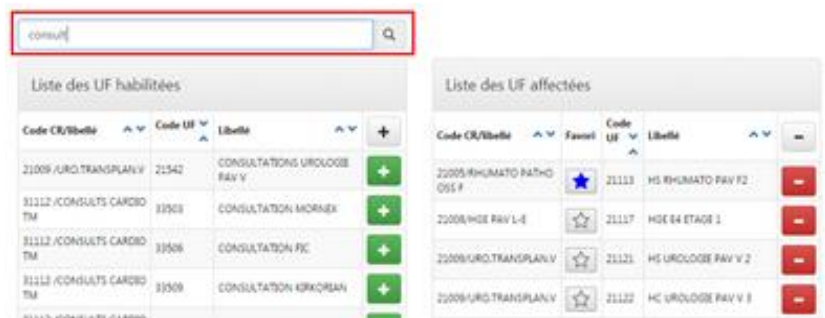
consult

Liste des UF habilitées

| Code CR/libellé | Code UF | Libellé | + |
|---|---|---|---|
| 21009 /URO.TRANSPLAN.V | 21542 | CONSULTATIONS UROLOGIE PAV V | + |
| 31112 /CONSULTS CARDIO TM | 33503 | CONSULTATION MORNEX | + |
| 31112 /CONSULTS CARDIO TM | 33506 | CONSULTATION FIC | + |
| 31112 /CONSULTS CARDIO TM | 33509 | CONSULTATION KIRKORIAN | + |
| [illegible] | | | |

Liste des UF affectées

| Code CR/libellé | Favori | Code UF | Libellé | − |
|---|---|---|---|---|
| 21005/RHUMATO PATHO OSS F | | 21113 | HS RHUMATO PAV F2 | − |
| 21008/HGE PAV L-E | | 21117 | HGE E4 ETAGE 1 | − |
| 21009/URO.TRANSPLAN.V | | 21121 | HS UROLOGIE PAV V 2 | − |
| 21009/URO.TRANSPLAN.V | | 21122 | HC UROLOGIE PAV V 3 | − |